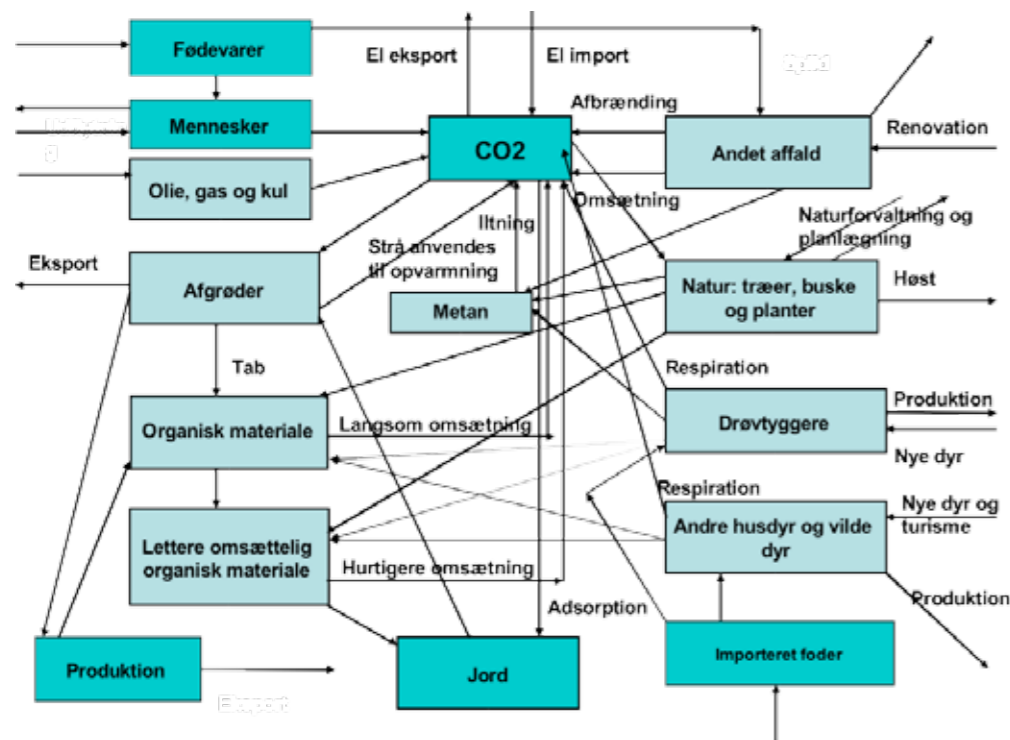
Fødevarer

El eksport

El import

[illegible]

Mennesker

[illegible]

Afbrænding

CO2

Andet affald

Renovation

Olie, gas og kul

Omsætning

Iltning

Naturforvaltning og planlægning

Strå anvendes til opvarmning

Eksport

Afgrøder

Natur: træer, buske og planter

Høst

Metan

Tab

Respiration

Organisk materiale

Langsom omsætning

Drøvtyggere

Produktion

Nye dyr

Respiration

Nye dyr og turisme

Lettere omsættelig organisk materiale

Andre husdyr og vilde dyr

Hurtigere omsætning

Adsorption

Produktion

Produktion

Jord

Importeret foder

Eksport